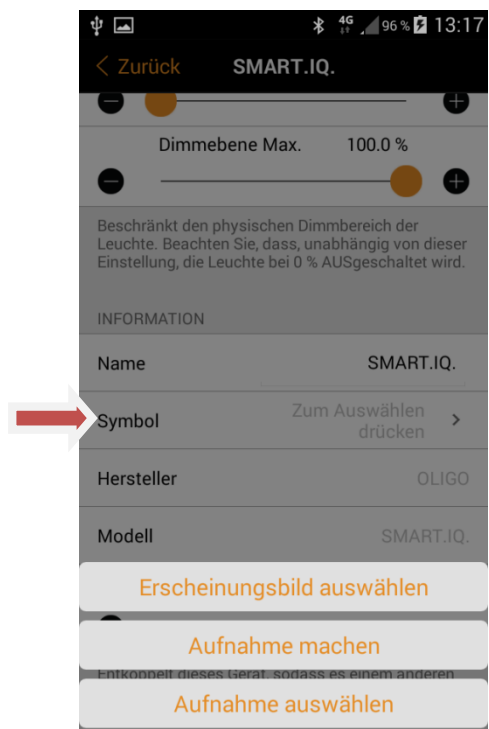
4G 96 % 13:17

< Zurück SMART.IQ.

Dimmebene Max. 100.0 %

Beschränkt den physischen Dimmbereich der Leuchte. Beachten Sie, dass, unabhängig von dieser Einstellung, die Leuchte bei 0 % AUSgeschaltet wird.

INFORMATION

Name SMART.IQ.

Symbol Zum Auswählen drücken >

Hersteller OLIGO

Modell SMART.IQ.

Erscheinungsbild auswählen

Aufnahme machen

Entkoppelt dieses Gerät, sodass es einem anderen

Aufnahme auswählen